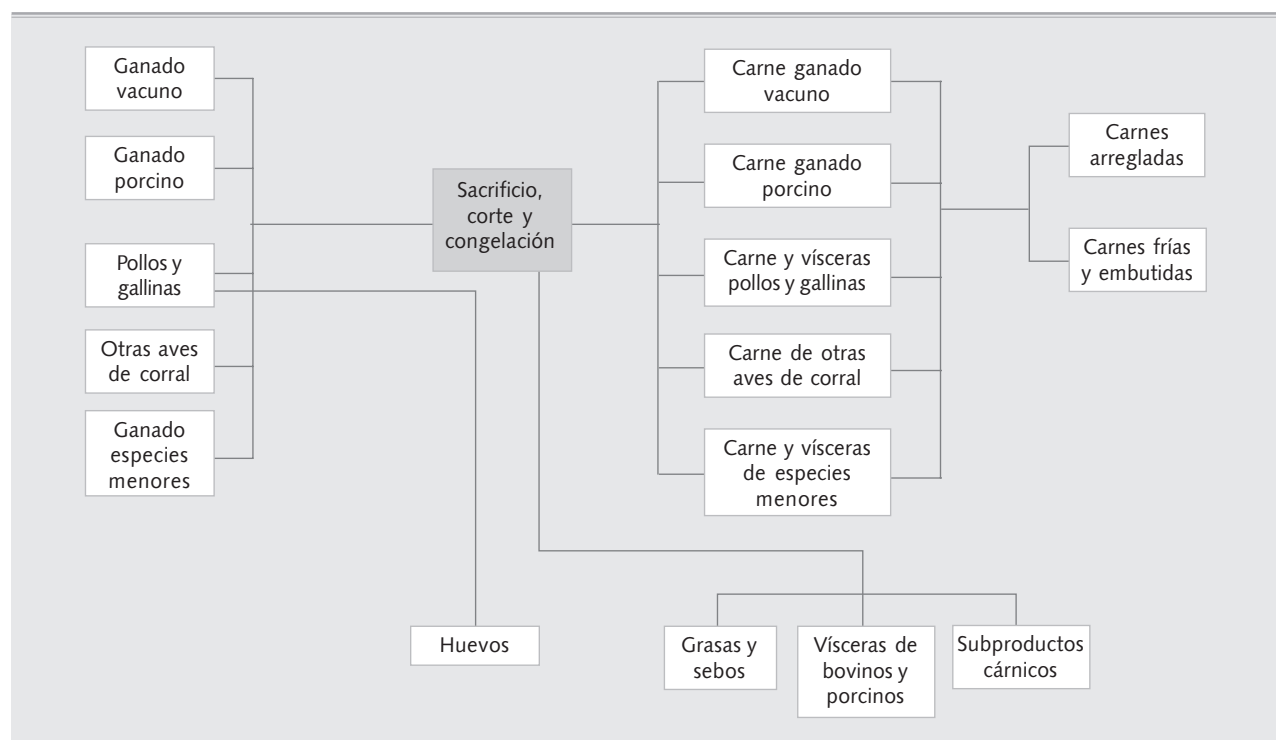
Ganado vacuno

Ganado porcino

Pollos y gallinas

Otras aves de corral

Ganado especies menores

Sacrificio, corte y congelación

Carne ganado vacuno

Carne ganado porcino

Carne y vísceras pollos y gallinas

Carne de otras aves de corral

Carne y vísceras de especies menores

Carnes arregladas

Carnes frías y embutidas

Huevos

Grasas y sebos

Vísceras de bovinos y porcinos

Subproductos cárnicos